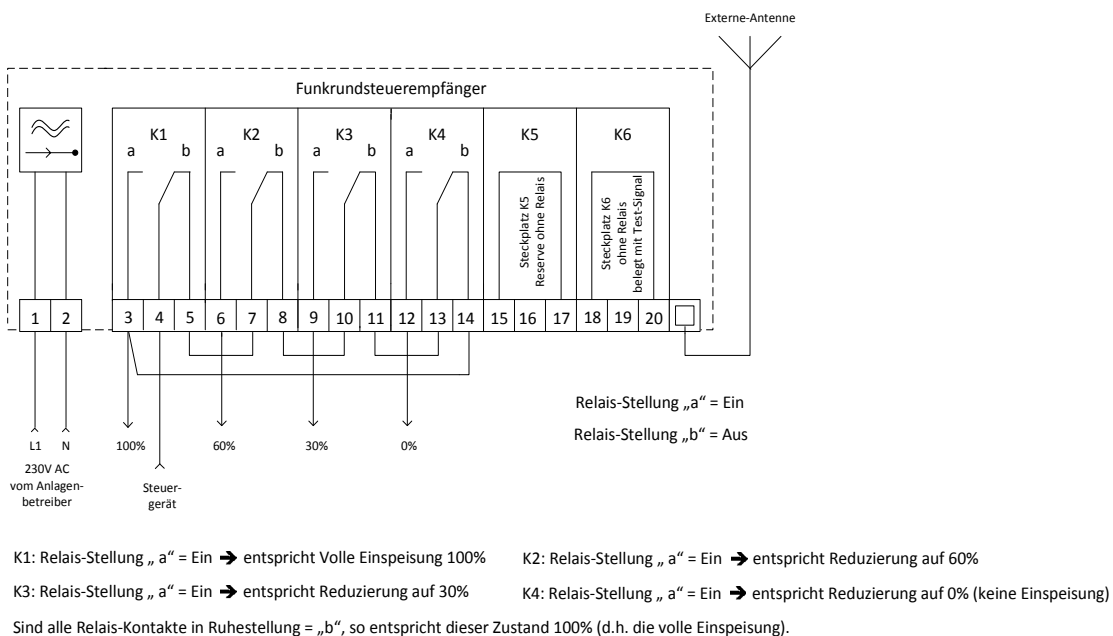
Externe-Antenne

Funkrundsteuerempfänger

K1
a b

K2
a b

K3
a b

K4
a b

K5

K6

Steckplatz K5
Reserve ohne Relais

Steckplatz K6
ohne Relais
belegt mit Test-Signal

| 1 | 2 |
|---|---|

| 3 | 4 | 5 | 6 | 7 | 8 | 9 | 10 | 11 | 12 | 13 | 14 | 15 | 16 | 17 | 18 | 19 | 20 |
|---|---|---|---|---|---|---|---|---|---|---|---|---|---|---|---|---|---|

L1 N
230V AC
vom Anlagenbetreiber

100%

Steuergerät

60%

30%

0%

Relais-Stellung „a“ = Ein

Relais-Stellung „b“ = Aus

K1: Relais-Stellung „ a“ = Ein ➔ entspricht Volle Einspeisung 100%

K2: Relais-Stellung „ a“ = Ein ➔ entspricht Reduzierung auf 60%

K3: Relais-Stellung „ a“ = Ein ➔ entspricht Reduzierung auf 30%

K4: Relais-Stellung „ a“ = Ein ➔ entspricht Reduzierung auf 0% (keine Einspeisung)

Sind alle Relais-Kontakte in Ruhestellung = „b“, so entspricht dieser Zustand 100% (d.h. die volle Einspeisung).